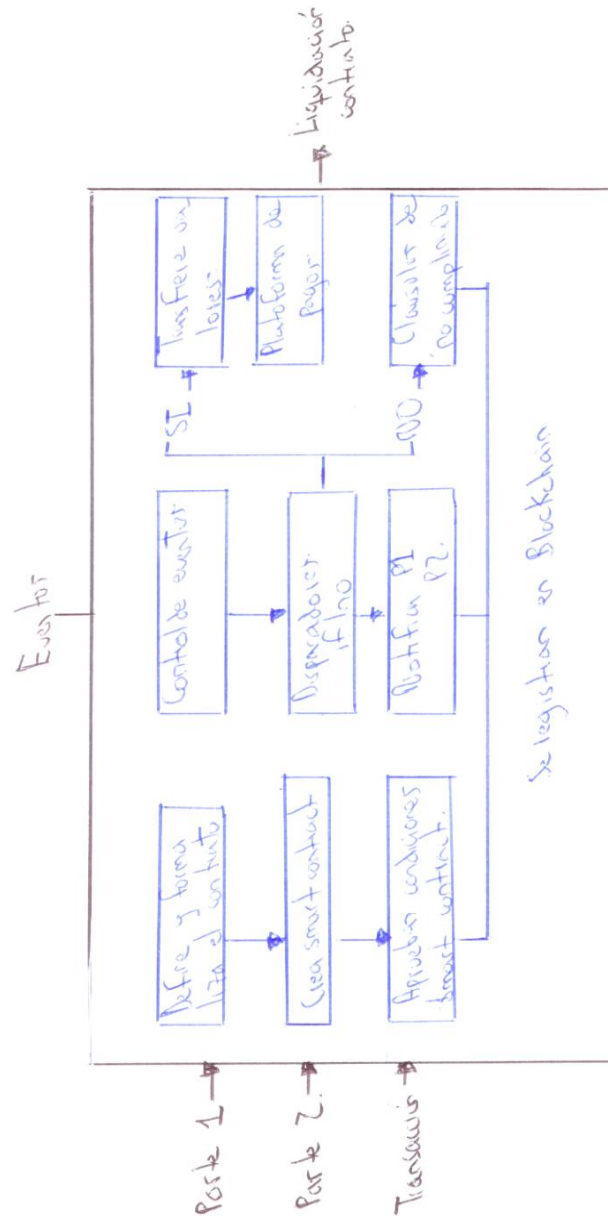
Eventos

Parte 1

Parte 2

Transacción

Define y forma liza el contrato

Crea smart contract

Aprueba condiciones smart contract.

Control de eventos

Disparadores if, no

Plataforma P1 P2.

SI

NO

Transfiere en lotes

Plataforma de pagos

Cláusulas de no cumplimiento

Liquidación contrato.

Se registran en Blockchain